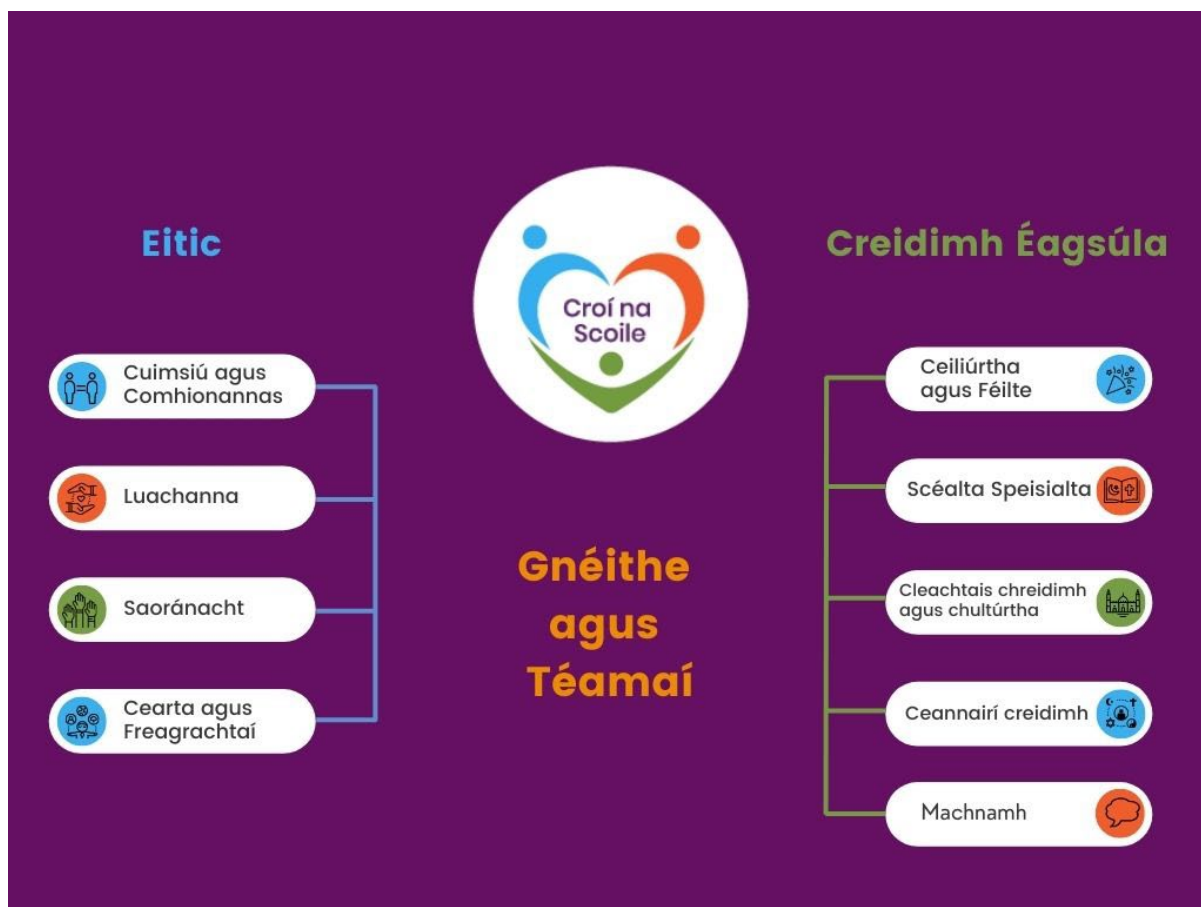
Croí na Scoile

Eitic

Cuimsiú agus Comhionannas

Luachanna

Saoránacht

Cearta agus Freagrachtaí

Gnéithe agus Téamaí

Creidimh Éagsúla

Ceiliúrtha agus Féilte

Scéalta Speisialta

Cleachtais chreidimh agus chultúrtha

Ceannairí creidimh

Machnamh